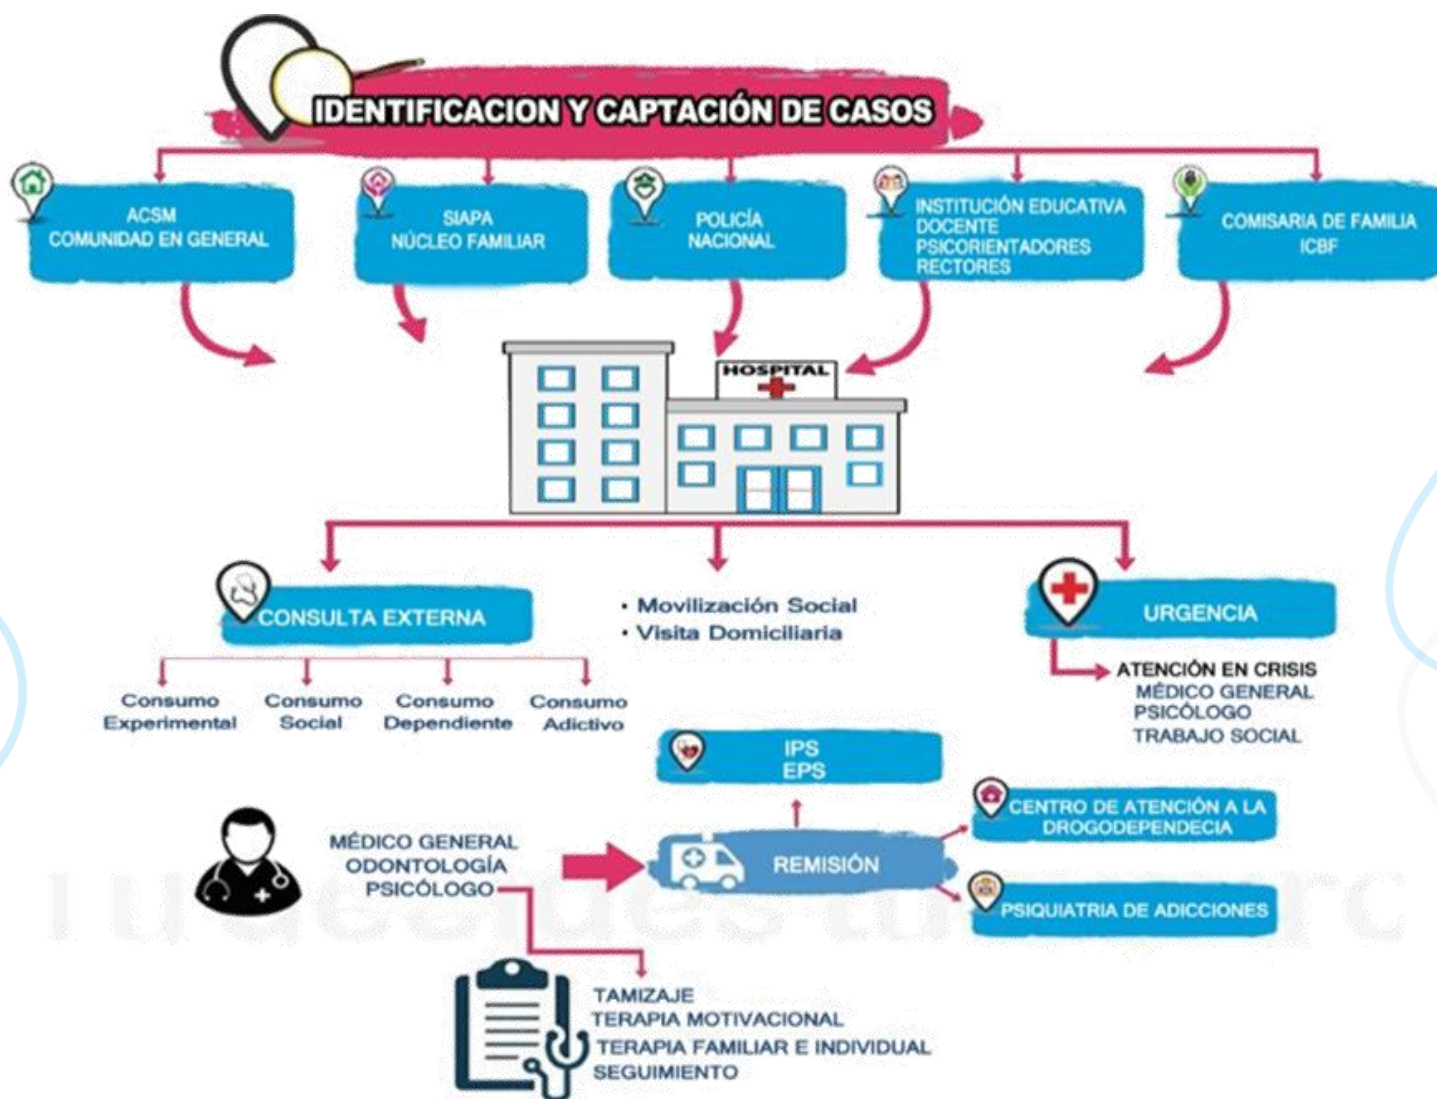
IDENTIFICACION Y CAPTACIÓN DE CASOS

ACSM
COMUNIDAD EN GENERAL

SIAPA
NÚCLEO FAMILIAR

POLICÍA
NACIONAL

INSTITUCIÓN EDUCATIVA
DOCENTE
PSICORIENTADORES
RECTORES

COMISARIA DE FAMILIA
ICBF

HOSPITAL

CONSULTA EXTERNA

• Movilización Social
• Visita Domiciliaria

URGENCIA

Consumo Experimental

Consumo Social

Consumo Dependiente

Consumo Adictivo

ATENCIÓN EN CRISIS
MÉDICO GENERAL
PSICÓLOGO
TRABAJO SOCIAL

IPS
EPS

MÉDICO GENERAL
ODONTOLOGÍA
PSICÓLOGO

REMISIÓN

CENTRO DE ATENCIÓN A LA DROGODEPENDECIA

PSIQUIATRIA DE ADICCIONES

TAMIZAJE
TERAPIA MOTIVACIONAL
TERAPIA FAMILIAR E INDIVIDUAL
SEGUIMIENTO